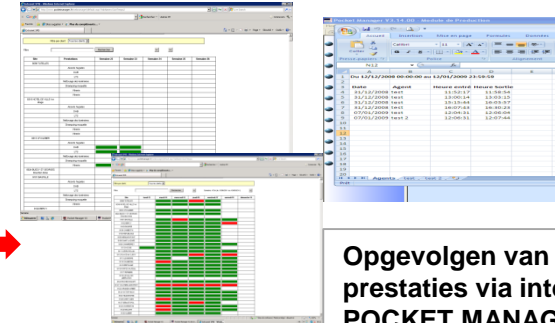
Pocket Manager V1.14.00 - Module de Production

Accueil Insertion Mise en page Formules Données

Calibri 11

Presse-papiers Police Alignement

N12

Du 12/12/2008 00:00:00 au 12/01/2009 23:59:59

| Date | Agent | Heure entrée | Heure sortie |
|---|---|---|---|
| 31/12/2008 | test | 11:52:17 | 11:58:54 |
| 31/12/2008 | test | 13:00:14 | 13:03:15 |
| 31/12/2008 | test | 15:15:44 | 16:03:37 |
| 31/12/2008 | test | 16:07:43 | 16:40:23 |
| 07/01/2009 | test | 12:04:31 | 12:06:04 |
| 07/01/2009 | test 2 | 12:06:31 | 12:07:44 |

Agents

Opgevolgen van prestaties via inte POCKET MANAG